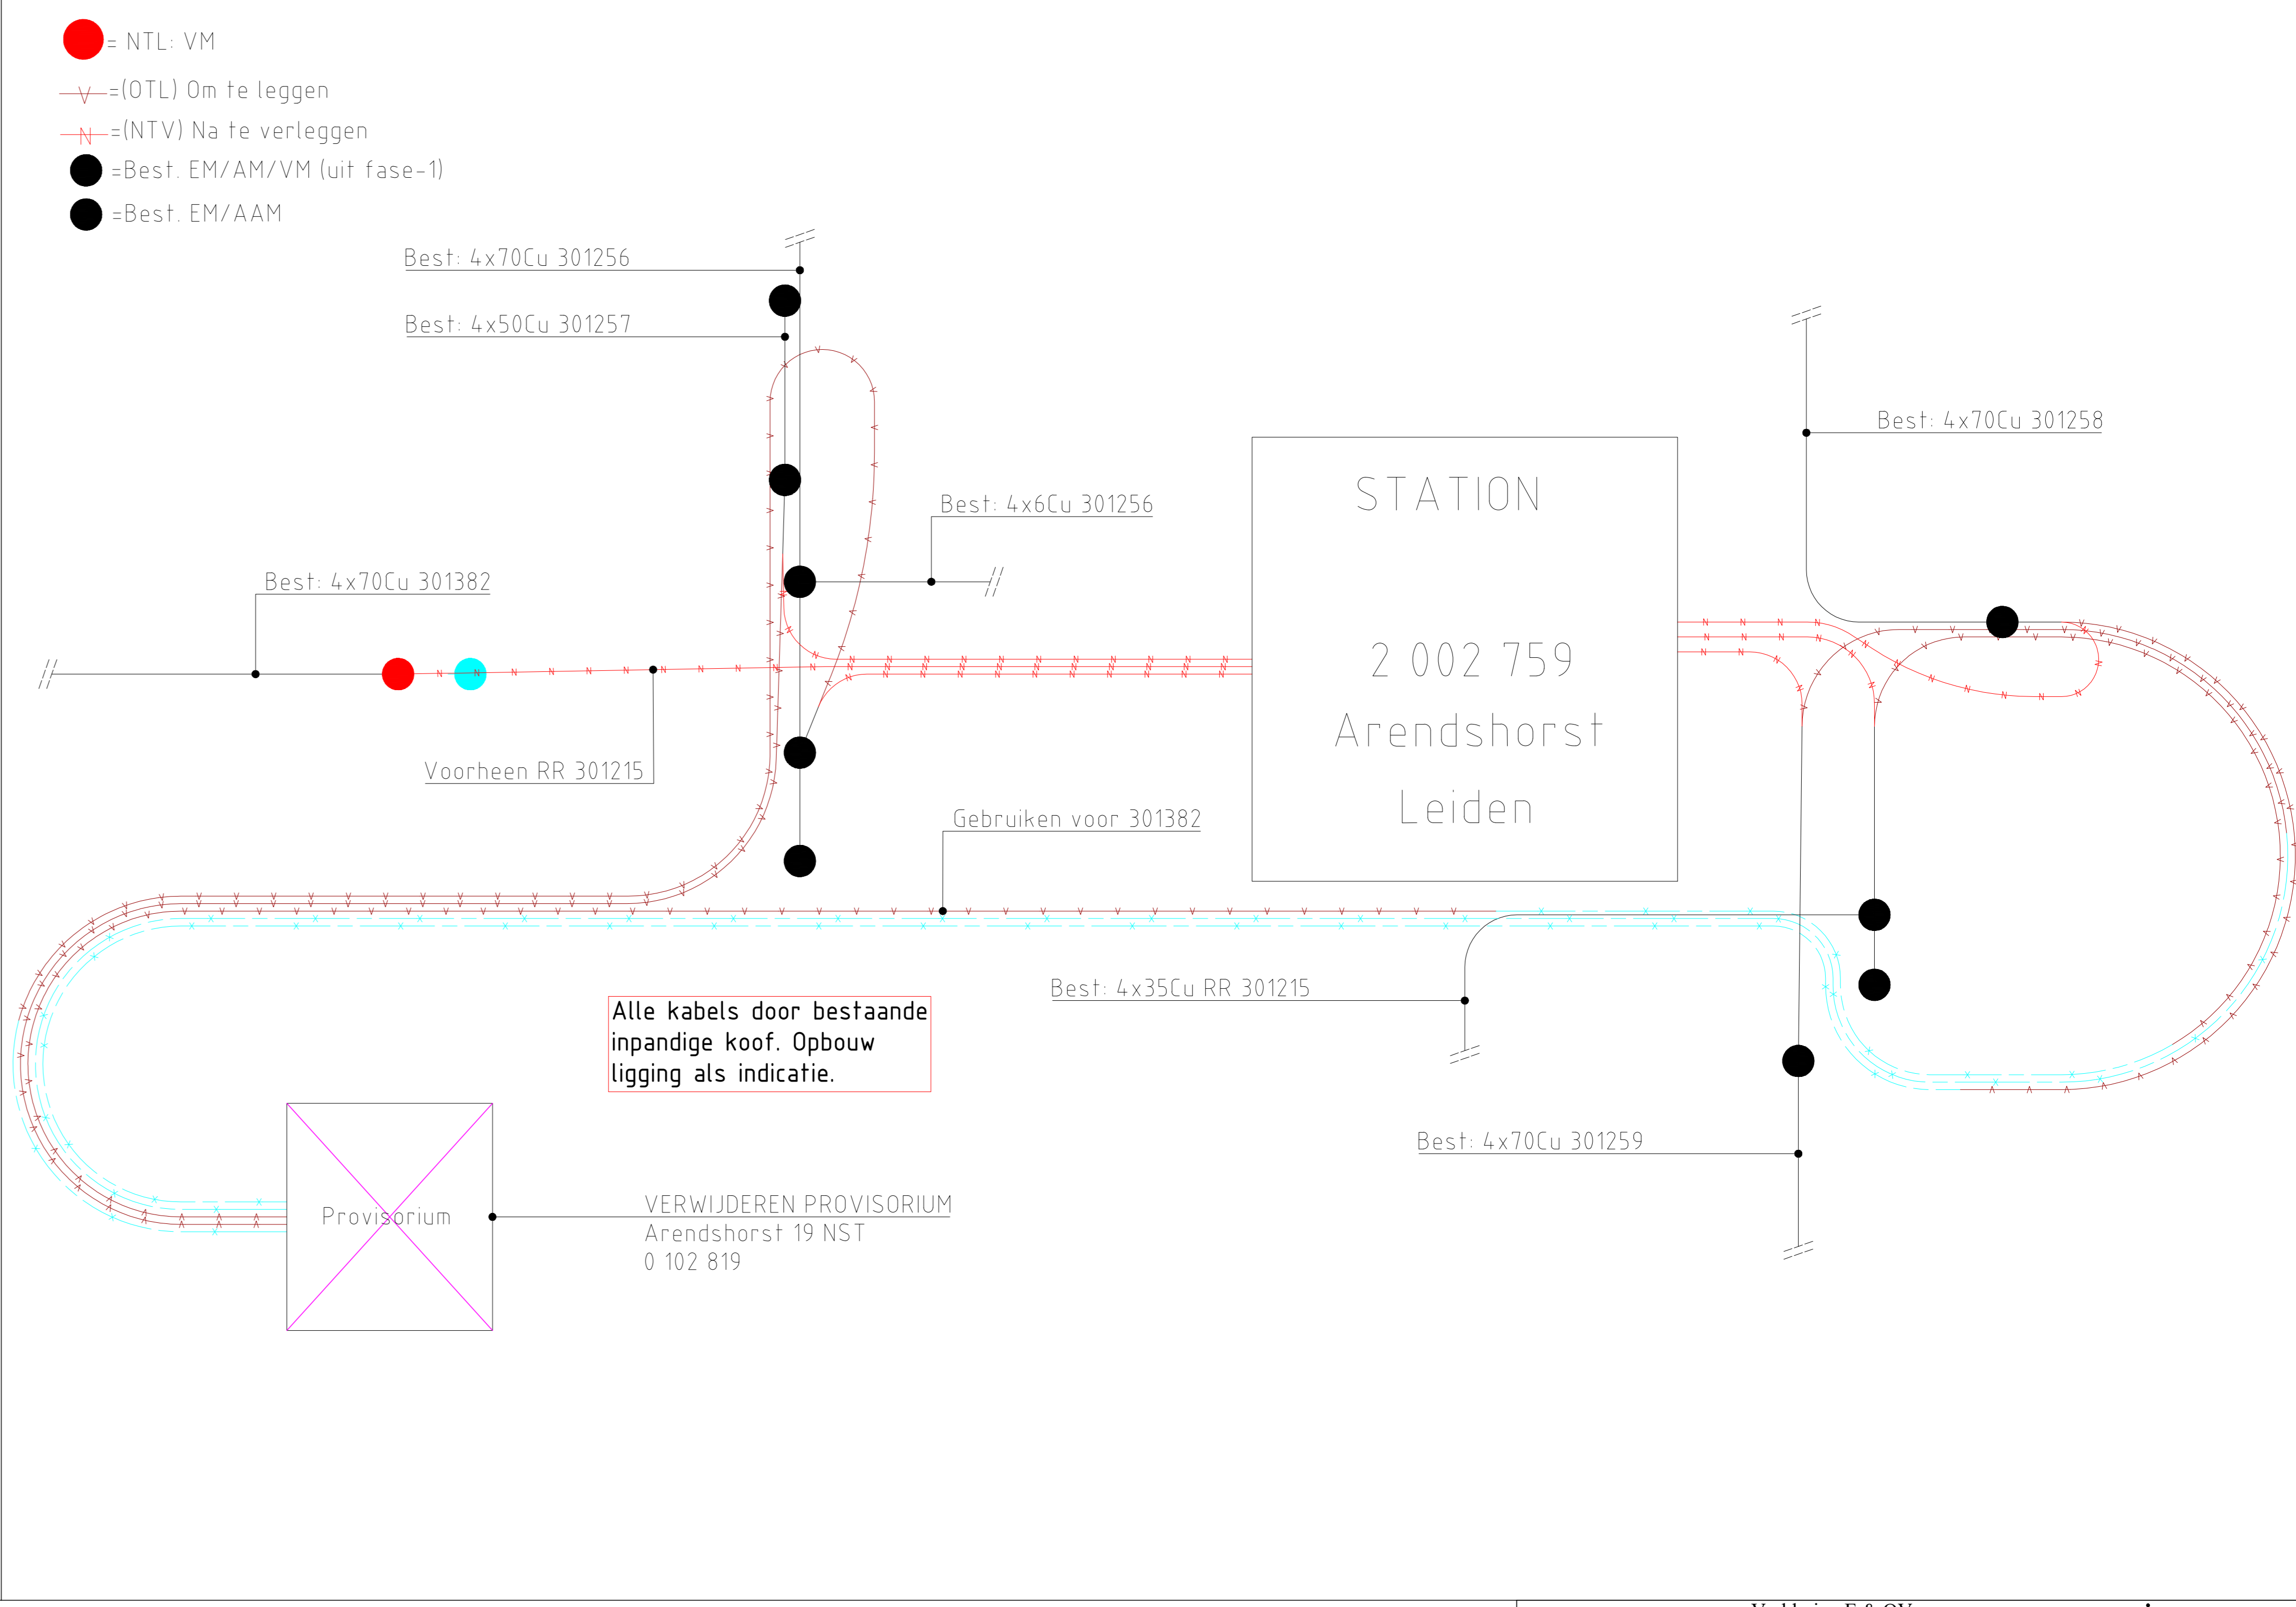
= NTL: VM
=(OTL) Om te leggen
=(NTV) Na te verleggen
=Best. EM/AM/VM (uit fase-1)
=Best. EM/AAM

Best: 4x70Cu 301256
Best: 4x50Cu 301257
Best: 4x70Cu 301258
Best: 4x6Cu 301256
Best: 4x70Cu 301382
Voorheen RR 301215

STATION
2 002 759
Arendshorst
Leiden

Gebruiken voor 301382
Best: 4x35Cu RR 301215

Alle kabels door bestaande inpandige koof. Opbouw ligging als indicatie.

Best: 4x70Cu 301259

Provisorium

VERWIJDEREN PROVISORIUM
Arendshorst 19 NST
0 102 819

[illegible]